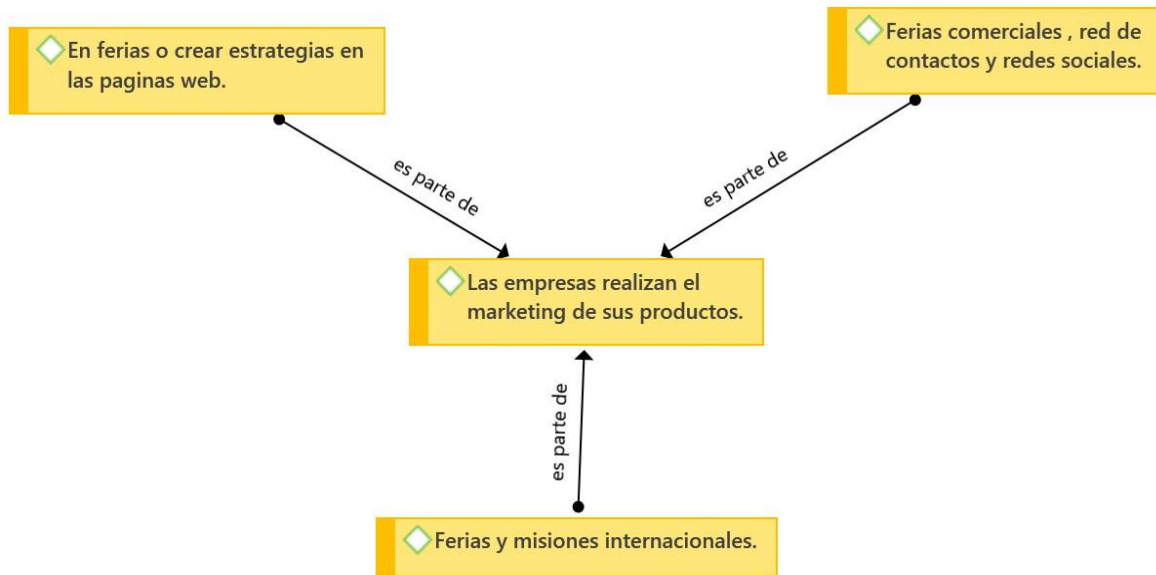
En ferias o crear estrategias en las paginas web.

Ferias comerciales , red de contactos y redes sociales.

es parte de

es parte de

Las empresas realizan el marketing de sus productos.

es parte de

Ferias y misiones internacionales.